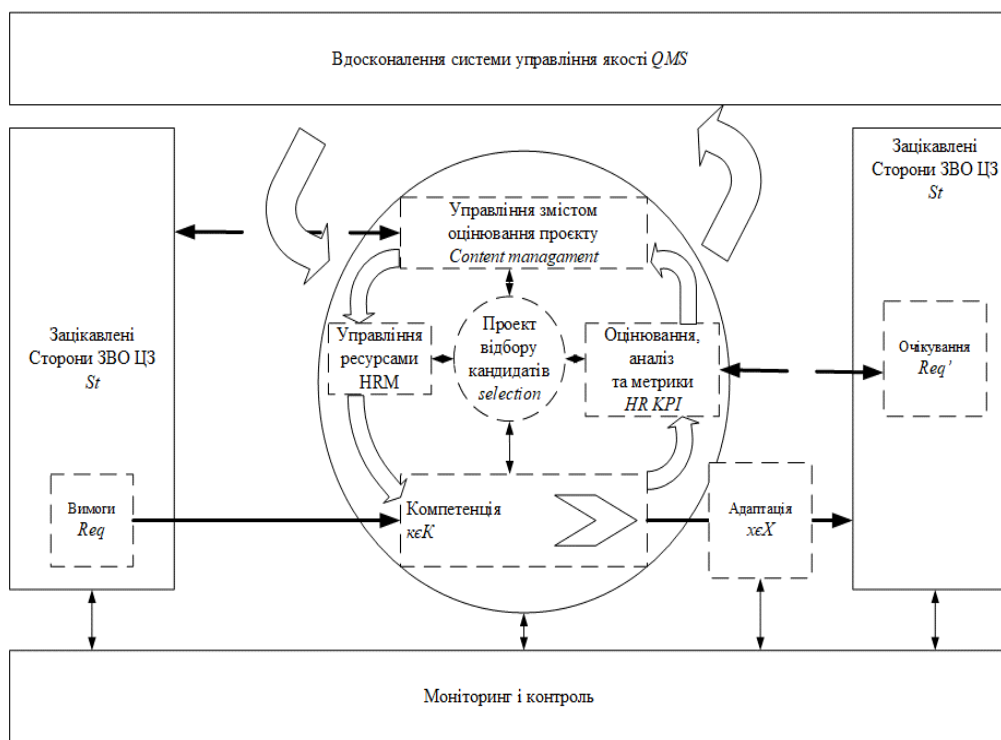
Вдосконалення системи управління якості *QMS*

Зацікавлені Сторони ЗВО ЦЗ *St*

Управління змістом оцінювання проєкту *Content managament*

Зацікавлені Сторони ЗВО ЦЗ *St*

Управління ресурсами HRM

Проект відбору кандидатів *selection*

Оцінювання, аналіз та метрики *HR KPI*

Очікування *Req'*

Вимоги *Req*

Компетенція *к∈K*

Адаптація *x∈X*

Моніторинг і контроль